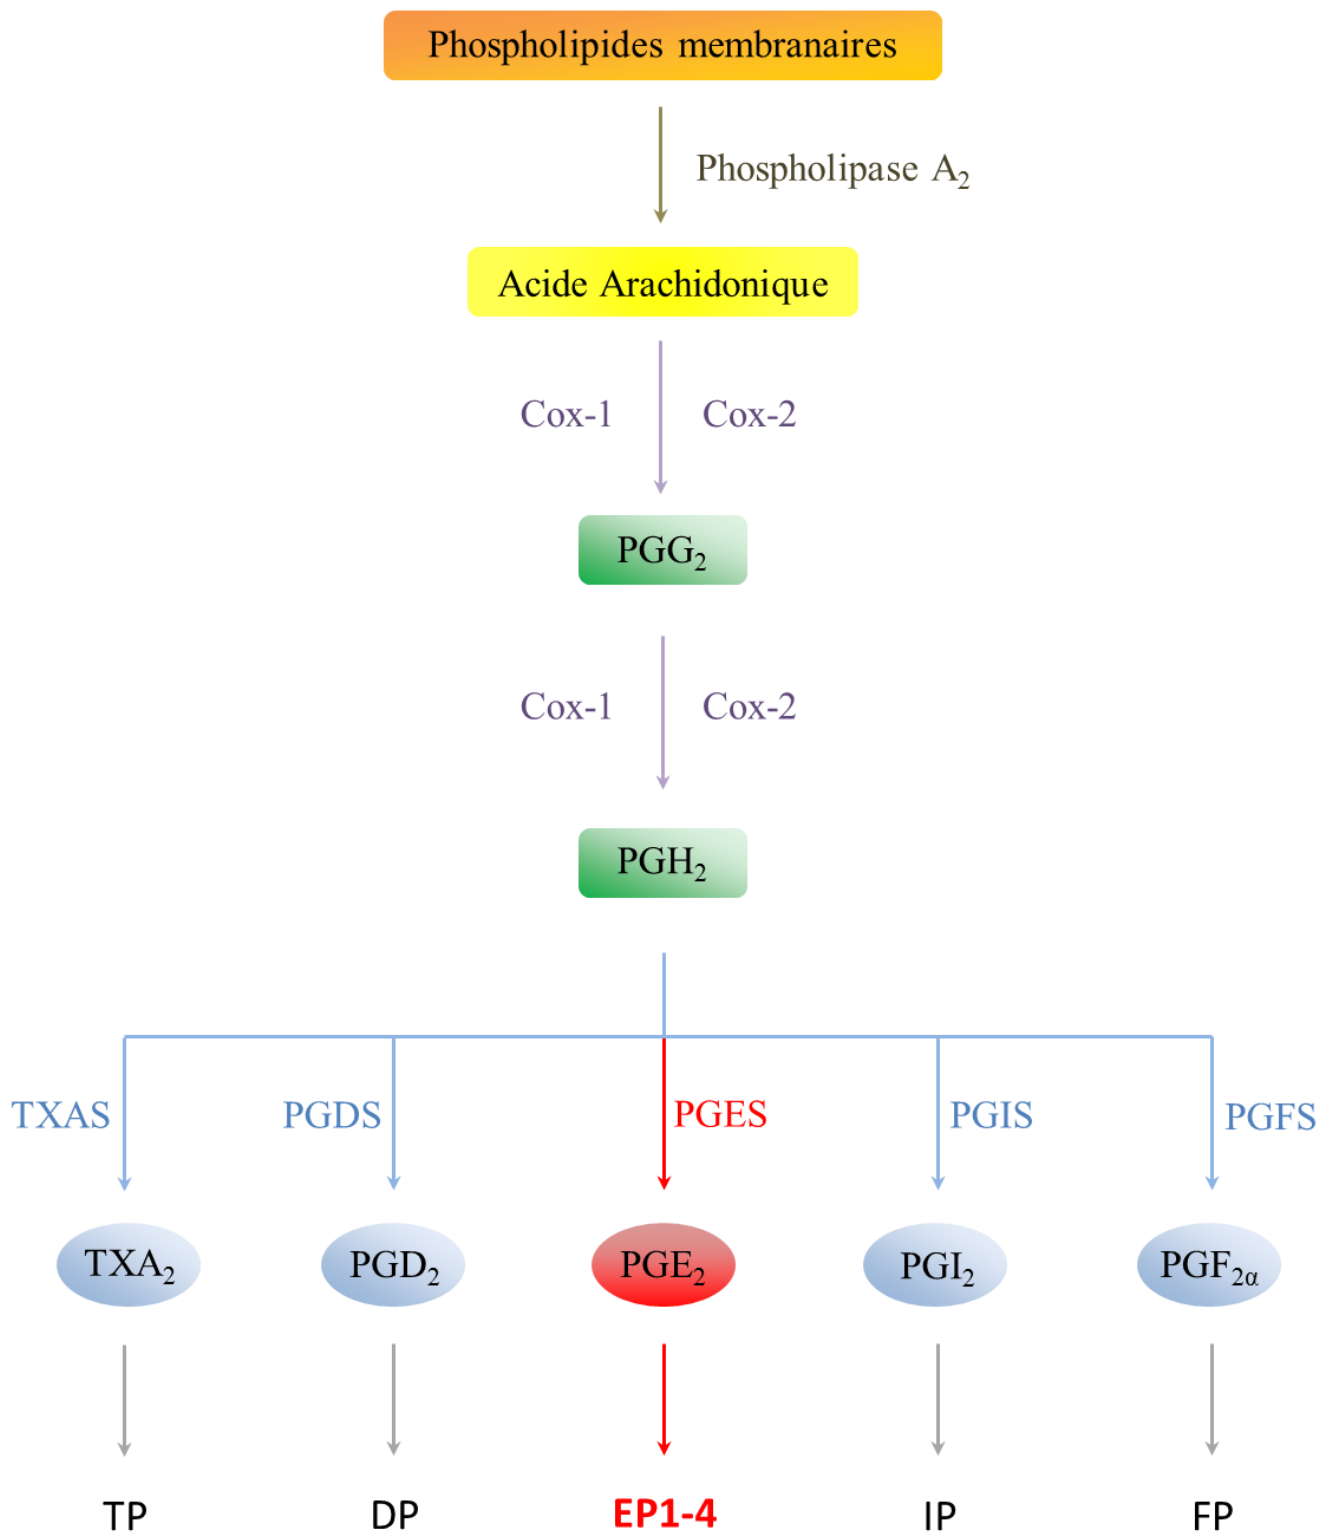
Phospholipides membranaires

Phospholipase $A_2$

Acide Arachidonique

Cox-1 Cox-2

$PGG_2$

Cox-1 Cox-2

$PGH_2$

TXAS PGDS PGES PGIS PGFS

$TXA_2$ $PGD_2$ $PGE_2$ $PGI_2$ $PGF_{2\alpha}$

TP DP EP1-4 IP FP